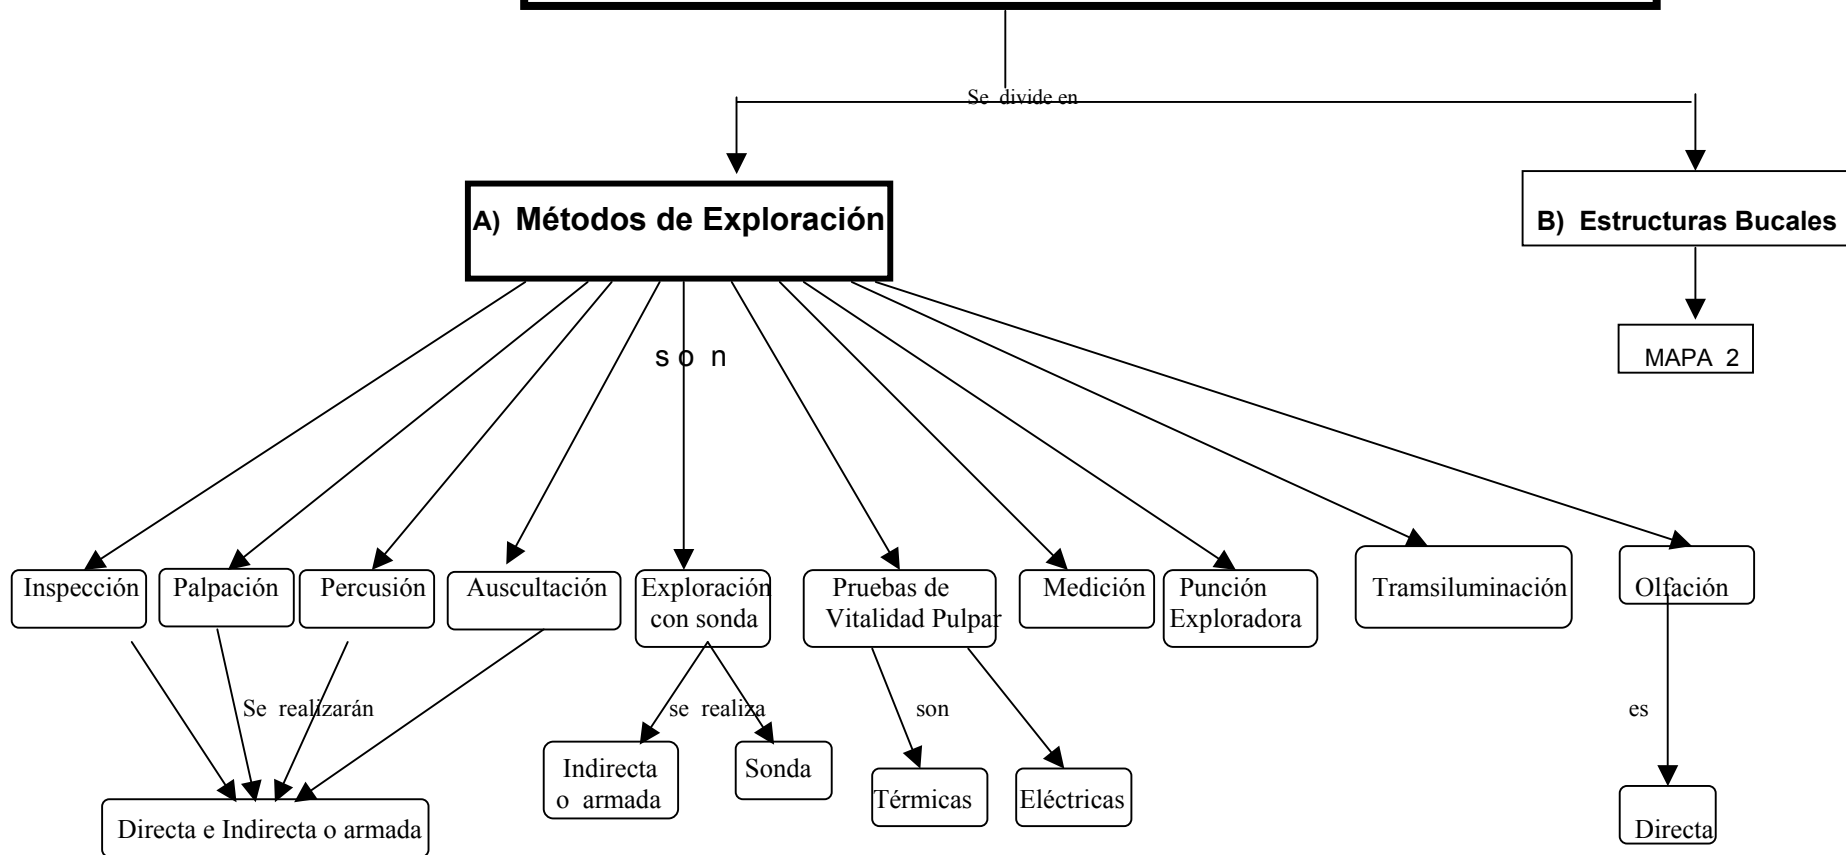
Se divide en

A) Métodos de Exploración

B) Estructuras Bucales

MAPA 2

s o n

Inspección

Palpación

Percusión

Auscultación

Exploración con sonda

Pruebas de Vitalidad Pulpar

Medición

Punción Exploradora

Tramsiluminación

Olfación

Se realizarán

Directa e Indirecta o armada

se realiza

Indirecta o armada

Sonda

son

Térmicas

Eléctricas

es

Directa